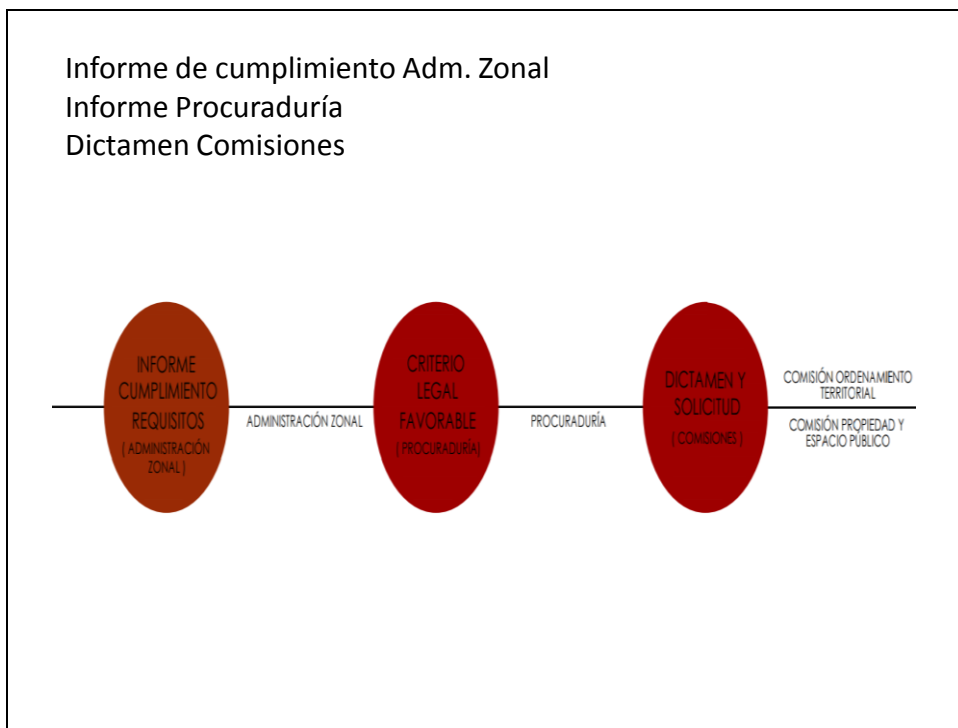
Informe de cumplimiento Adm. Zonal
Informe Procuraduría
Dictamen Comisiones

INFORME CUMPLIMIENTO REQUISITOS ( ADMINISTRACIÓN ZONAL )

ADMINISTRACIÓN ZONAL

CRITERIO LEGAL FAVORABLE ( PROCURADURÍA)

PROCURADURÍA

DICTAMEN Y SOLICITUD ( COMISIONES )

COMISIÓN ORDENAMIENTO TERRITORIAL

COMISIÓN PROPIEDAD Y ESPACIO PÚBLICO